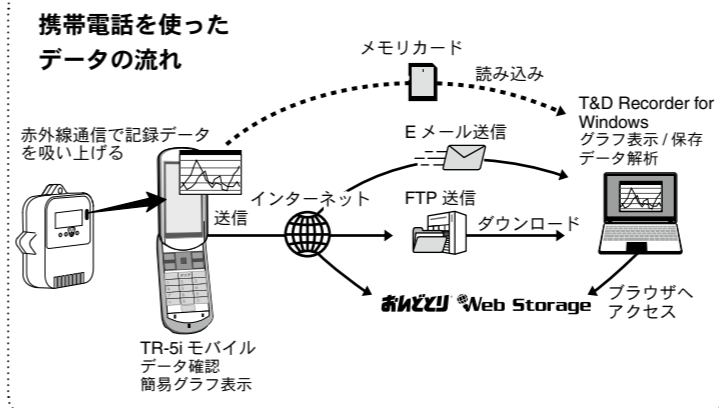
携帯電話を使った
データの流れ

メモリカード

読み込み

T&D Recorder for Windows
グラフ表示 / 保存
データ解析

赤外線通信で記録データを吸い上げる

E メール送信

インターネット

送信

FTP 送信

ダウンロード

おんどとり Web Storage

ブラウザへ
アクセス

TR-5i モバイル
データ確認
簡易グラフ表示